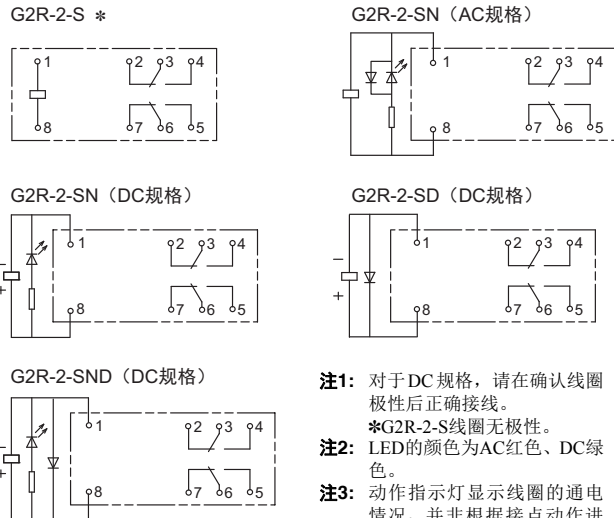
G2R-2-S ∗

1 2 3 4
8 7 6 5

G2R-2-SN（AC规格）

1 2 3 4
8 7 6 5

G2R-2-SN（DC规格）

1 2 3 4
– +
8 7 6 5

G2R-2-SD（DC规格）

1 2 3 4
– +
8 7 6 5

G2R-2-SND（DC规格）

1 2 3 4
– +
8 7 6 5

注1: 对于DC规格，请在确认线圈极性后正确接线。
∗G2R-2-S线圈无极性。

注2: LED的颜色为AC红色、DC绿色。

注3: 动作指示灯显示线圈的通电情况，并非根据接点动作进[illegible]